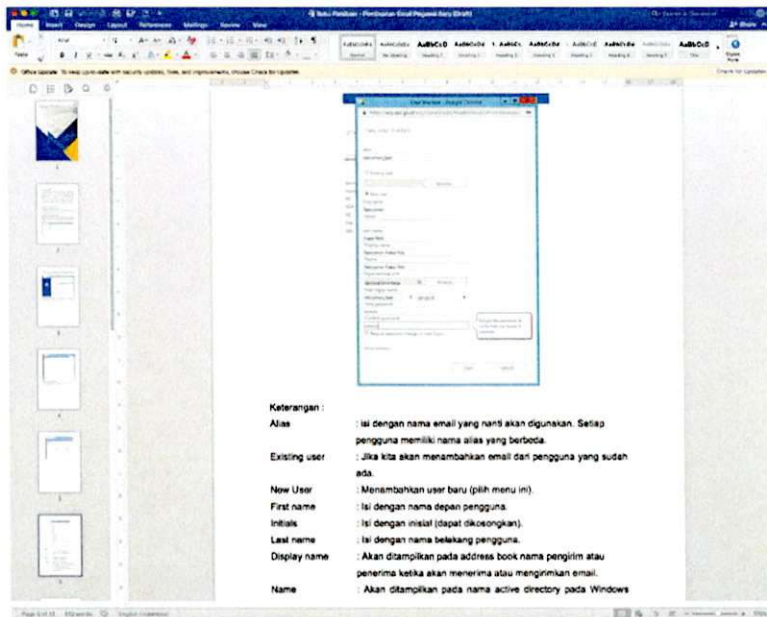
Keterangan :

| | |
|---|---|
| Alias | : isi dengan nama email yang nanti akan digunakan. Setiap pengguna memiliki nama alias yang berbeda. |
| Existing user | : Jika kita akan menambahkan email dari pengguna yang sudah ada. |
| New User | : Menambahkan user baru (pilih menu ini). |
| First name | : Isi dengan nama depan pengguna. |
| Initials | : Isi dengan inisial (dapat dikosongkan). |
| Last name | : Isi dengan nama belakang pengguna. |
| Display name | : Akan ditampilkan pada address book nama pengirim atau penerima ketika akan menerima atau mengirimkan email. |
| Name | : Akan ditampilkan pada nama active directory pada Windows |